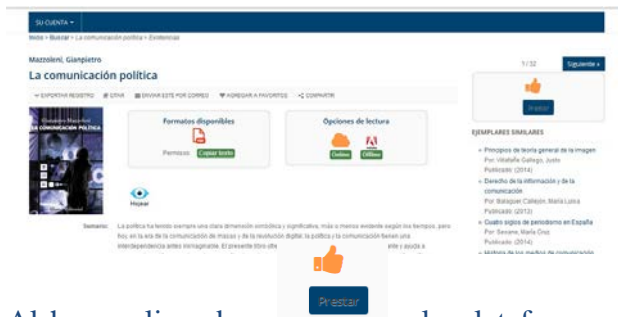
SU CUENTA ▾

Inicio » Buscar » La comunicación política » Existencias

Mazzoleni, Gianpietro

La comunicación política

1/32 Siguiente »

Prestar

EXPORTAR REGISTRO CITAR ENVIAR ESTE POR CORREO AGREGAR A FAVORITOS COMPARTIR

Gianpietro Mazzoleni LA COMUNICACIÓN POLÍTICA

Formatos disponibles

Permisos: Copiar texto

Opciones de lectura

Online Offline

Hojear

EJEMPLARES SIMILARES

Principios de teoría general de la imagen Por: Villafañe Gallego, Justo Publicado: (2014)

Derecho de la información y de la comunicación Por: Balaguer Callejón, María Luisa Publicado: (2012)

Cuatro siglos de periodismo en España Por: Seoane, María Cruz Publicado: (2014)

Historia de los medios de comunicación

Sumario: La política ha tenido siempre una clara dimensión simbólica y significativa, más o menos evidente según los tiempos, pero hoy, en la era de la comunicación de masas y de la revolución digital, la política y la comunicación tienen una interdependencia antes inimaginable. El presente libro ofre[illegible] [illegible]ente y ayuda a

Prestar

Al hacer clic sobre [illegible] plataforma